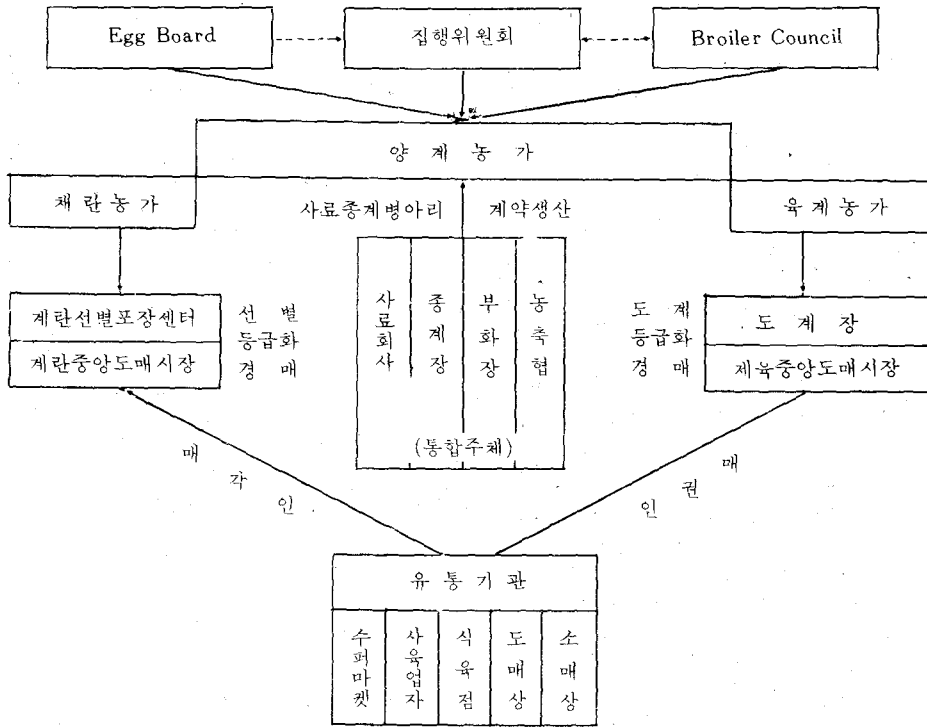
Egg Board

집행위원회

Broiler Council

양 계 농 가

채 란 농 가

사료종계병아리

계약생산

육 계 농 가

계란선별포장센터

계란중앙도매시장

선 별
등급화
경 매

사료회사

종계장

부화장

농축협

(통합주체)

도 계
등급화
경 매

도 계 장

제육중앙도매시장

매 각 인

매 인 권

유 통 기 관

수퍼마켓

사육업자

식육점

도매상

소매상